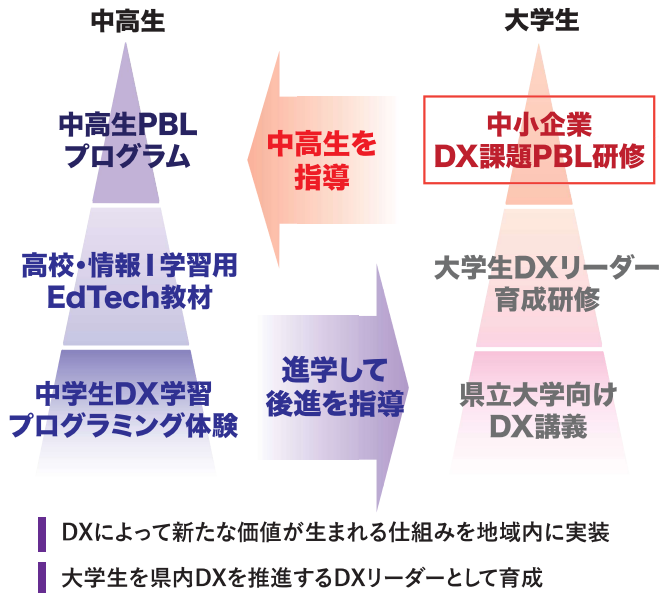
中高生

中高生PBL
プログラム

高校・情報Ⅰ学習用
EdTech教材

中学生DX学習
プログラミング体験

中高生を
指導

進学して
後進を指導

大学生

中小企業
DX課題PBL研修

大学生DXリーダー
育成研修

県立大学向け
DX講義

DXによって新たな価値が生まれる仕組みを地域内に実装

大学生を県内DXを推進するDXリーダーとして育成